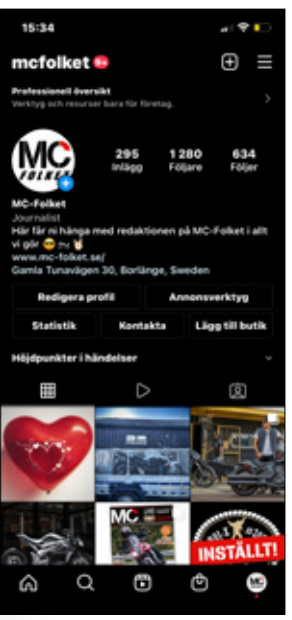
15:34

mcfolket 9+

Professionell översikt
Verktyg och resurser bara för företag.

MC FOLKET

295 Inlägg
1 280 Följare
634 Följer

MC-Folket
Journalist
Här får ni hänga med redaktionen på MC-Folket i allt vi gör 😎 🏍 🤘
www.mc-folket.se/
Gamla Tunavägen 30, Borlänge, Sweden

Redigera profil
Annonsverktyg
Statistik
Kontakta
Lägg till butik

Höjdpunkter i händelser

MC

INSTÄLLT!